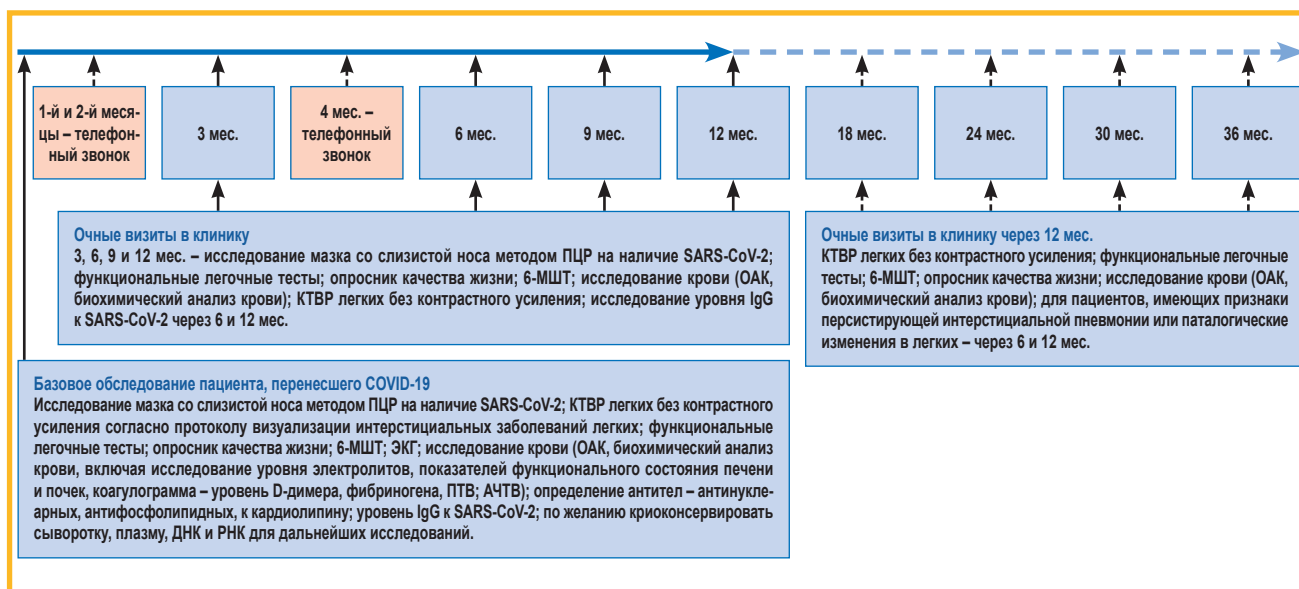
1-й и 2-й месяцы – телефонный звонок

3 мес.

4 мес. – телефонный звонок

6 мес.

9 мес.

12 мес.

18 мес.

24 мес.

30 мес.

36 мес.

Очные визиты в клинику
3, 6, 9 и 12 мес. – исследование мазка со слизистой носа методом ПЦР на наличие SARS-CoV-2; функциональные легочные тесты; опросник качества жизни; 6-МШТ; исследование крови (ОАК, биохимический анализ крови); КТВР легких без контрастного усиления; исследование уровня IgG к SARS-CoV-2 через 6 и 12 мес.

Очные визиты в клинику через 12 мес.
КТВР легких без контрастного усиления; функциональные легочные тесты; 6-МШТ; опросник качества жизни; исследование крови (ОАК, биохимический анализ крови); для пациентов, имеющих признаки персистирующей интерстициальной пневмонии или паталогические изменения в легких – через 6 и 12 мес.

Базовое обследование пациента, перенесшего COVID-19
Исследование мазка со слизистой носа методом ПЦР на наличие SARS-CoV-2; КТВР легких без контрастного усиления согласно протоколу визуализации интерстициальных заболеваний легких; функциональные легочные тесты; опросник качества жизни; 6-МШТ; ЭКГ; исследование крови (ОАК, биохимический анализ крови, включая исследование уровня электролитов, показателей функционального состояния печени и почек, коагулограмма – уровень D-димера, фибриногена, ПТВ; АЧТВ); определение антител – антинуклеарных, антифосфолипидных, к кардиолипину; уровень IgG к SARS-CoV-2; по желанию криоконсервировать сыворотку, плазму, ДНК и РНК для дальнейших исследований.